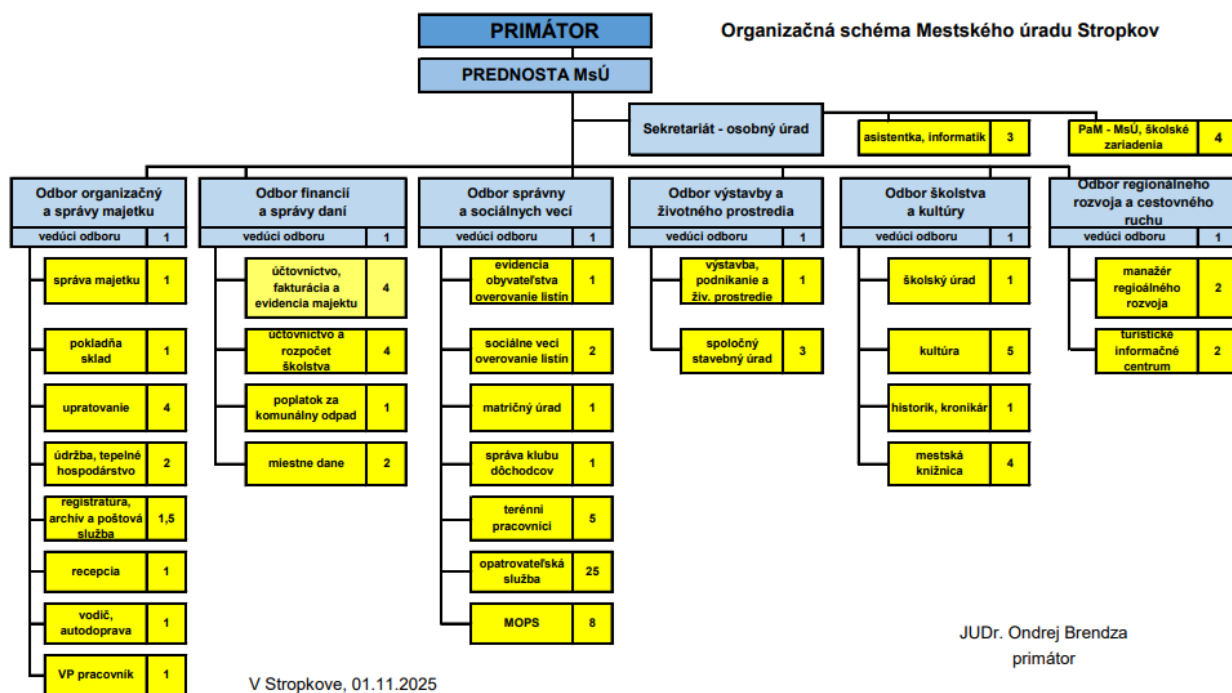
PRIMÁTOR

Organizačná schéma Mestského úradu Stropkov

PREDNOSTA MsÚ

Sekretariát - osobný úrad

asistentka, informatik 3

PaM - MsÚ, školské zariadenia 4

Odbor organizačný a správy majetku
vedúci odboru 1
správa majetku 1
pokladňa sklad 1
upratovanie 4
údržba, tepelné hospodárstvo 2
registratúra, archív a poštová služba 1,5
recepcia 1
vodič, autodoprava 1
VP pracovník 1

Odbor financií a správy daní
vedúci odboru 1
účtovníctvo, fakturácia a evidencia majektu 4
účtovníctvo a rozpočet školstva 4
poplatok za komunálny odpad 1
miestne dane 2

Odbor správny a sociálnych vecí
vedúci odboru 1
evidencia obyvateľstva overovanie listín 1
sociálne veci overovanie listín 2
matričný úrad 1
správa klubu dôchodcov 1
terénni pracovníci 5
opatrovateľská služba 25
MOPS 8

Odbor výstavby a životného prostredia
vedúci odboru 1
výstavba, podnikanie a živ. prostredie 1
spoločný stavebný úrad 3

Odbor školstva a kultúry
vedúci odboru 1
školský úrad 1
kultúra 5
historik, kronikár 1
mestská knižnica 4

Odbor regionálneho rozvoja a cestovného ruchu
vedúci odboru 1
manažér regioálneho rozvoja 2
turistické informačné centrum 2

V Stropkove, 01.11.2025

JUDr. Ondrej Brendza
primátor